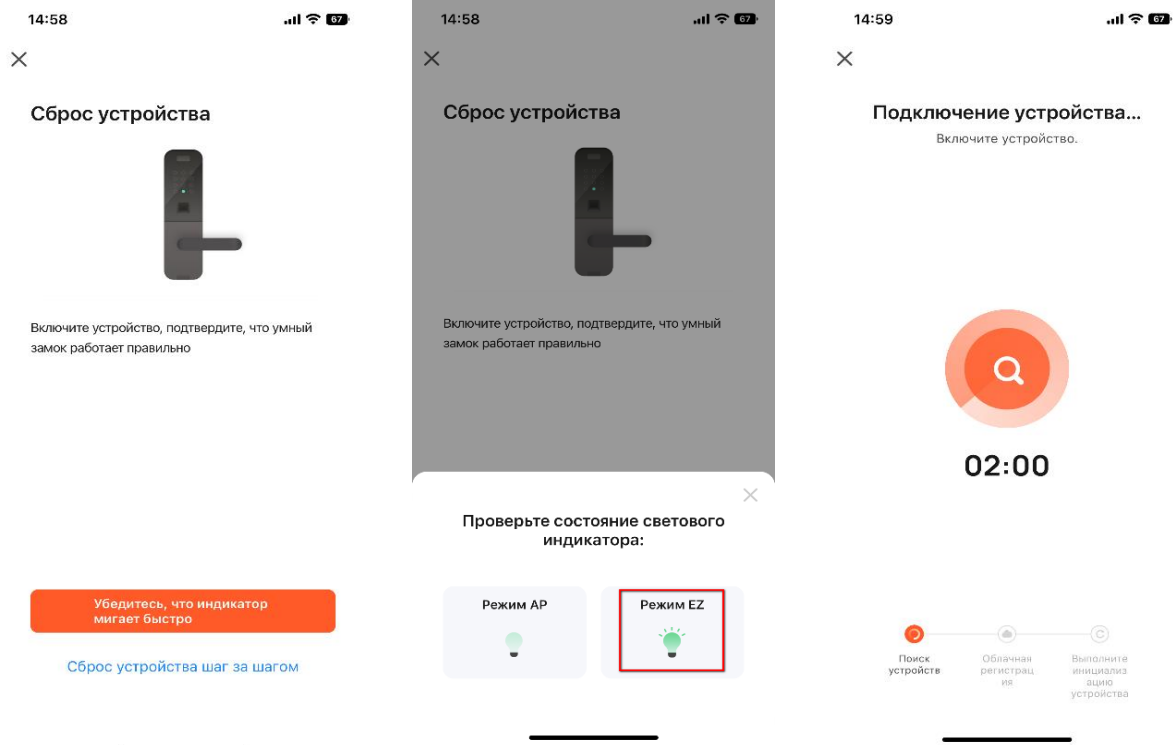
14:58

67

Сброс устройства

Включите устройство, подтвердите, что умный замок работает правильно

Убедитесь, что индикатор мигает быстро

Сброс устройства шаг за шагом

14:58

67

Сброс устройства

Включите устройство, подтвердите, что умный замок работает правильно

Проверьте состояние светового индикатора:

Режим AP

Режим EZ

14:59

67

Подключение устройства...

Включите устройство.

02:00

Поиск устройств

Облачная регистрация

Выполните инициализацию устройства